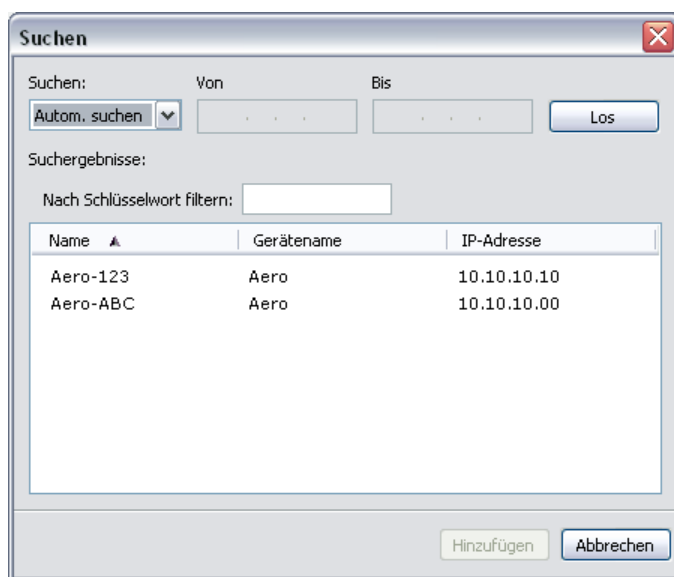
Suchen

Suchen:
Autom. suchen
Von
Bis
Los

Suchergebnisse:

Nach Schlüsselwort filtern:

| Name | Gerätename | IP-Adresse |
|---|---|---|
| Aero-123 | Aero | 10.10.10.10 |
| Aero-ABC | Aero | 10.10.10.00 |

Hinzufügen
Abbrechen